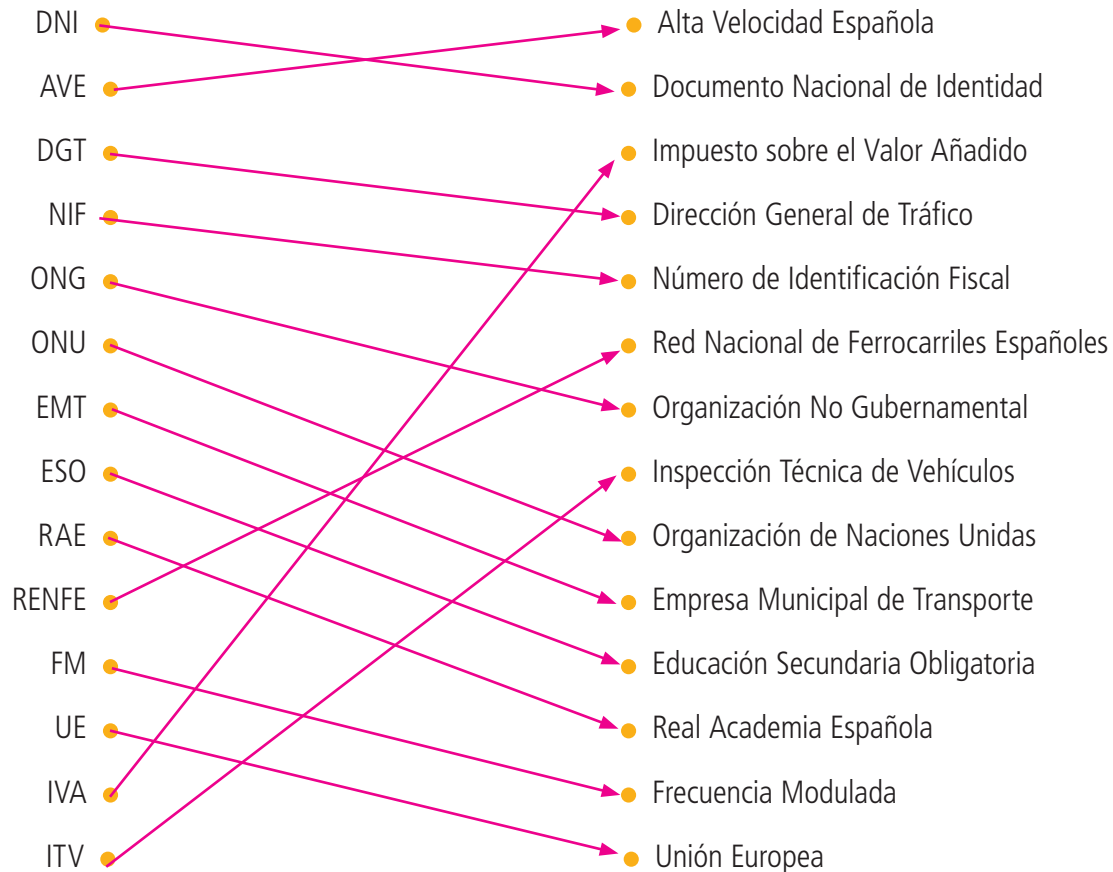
DNI
AVE
DGT
NIF
ONG
ONU
EMT
ESO
RAE
RENFE
FM
UE
IVA
ITV

Alta Velocidad Española
Documento Nacional de Identidad
Impuesto sobre el Valor Añadido
Dirección General de Tráfico
Número de Identificación Fiscal
Red Nacional de Ferrocarriles Españoles
Organización No Gubernamental
Inspección Técnica de Vehículos
Organización de Naciones Unidas
Empresa Municipal de Transporte
Educación Secundaria Obligatoria
Real Academia Española
Frecuencia Modulada
Unión Europea